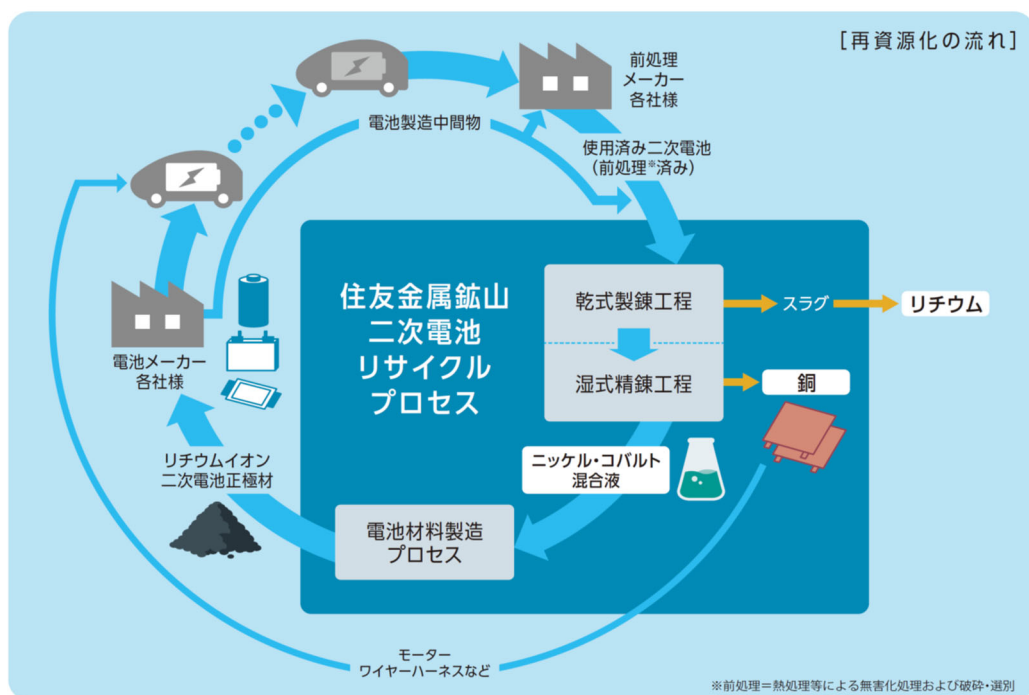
[再資源化の流れ]

前処理
メーカー
各社様

電池製造中間物

使用済み二次電池
(前処理※済み)

住友金属鉱山
二次電池
リサイクル
プロセス

乾式製錬工程

スラグ

リチウム

湿式精錬工程

銅

ニッケル・コバルト
混合液

電池材料製造
プロセス

電池メーカー
各社様

リチウムイオン
二次電池正極材

モーター
ワイヤーハーネスなど

※前処理=熱処理等による無害化処理および破砕・選別